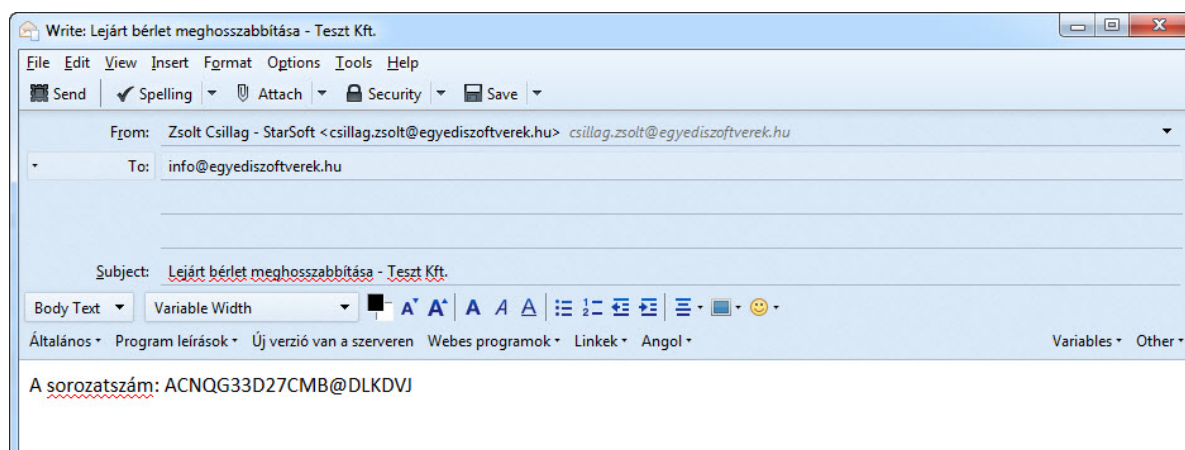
Write: Lejárt bérlet meghosszabbítása - Teszt Kft.

File Edit View Insert Format Options Tools Help

Send | Spelling | Attach | Security | Save

From: Zsolt Csillag - StarSoft <csillag.zsolt@egyediszoftverek.hu> csillag.zsolt@egyediszoftverek.hu

To: info@egyediszoftverek.hu

Subject: Lejárt bérlet meghosszabbítása - Teszt Kft.

Body Text | Variable Width

Általános | Program leírások | Új verzió van a szerveren | Webes programok | Linkek | Angol | Variables | Other

A sorozatszám: ACNQG33D27CMB@DLKDVJ